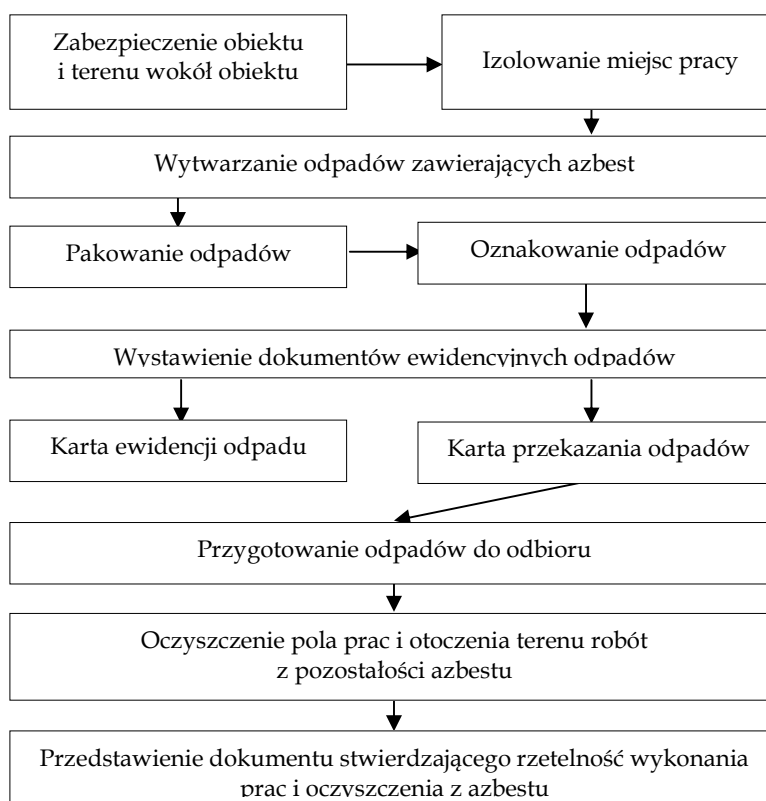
Zabezpieczenie obiektu i terenu wokół obiektu

Izolowanie miejsc pracy

Wytwarzanie odpadów zawierających azbest

Pakowanie odpadów

Oznakowanie odpadów

Wystawienie dokumentów ewidencyjnych odpadów

Karta ewidencji odpadu

Karta przekazania odpadów

Przygotowanie odpadów do odbioru

Oczyszczenie pola prac i otoczenia terenu robót z pozostałości azbestu

Przedstawienie dokumentu stwierdzającego rzetelność wykonania prac i oczyszczenia z azbestu